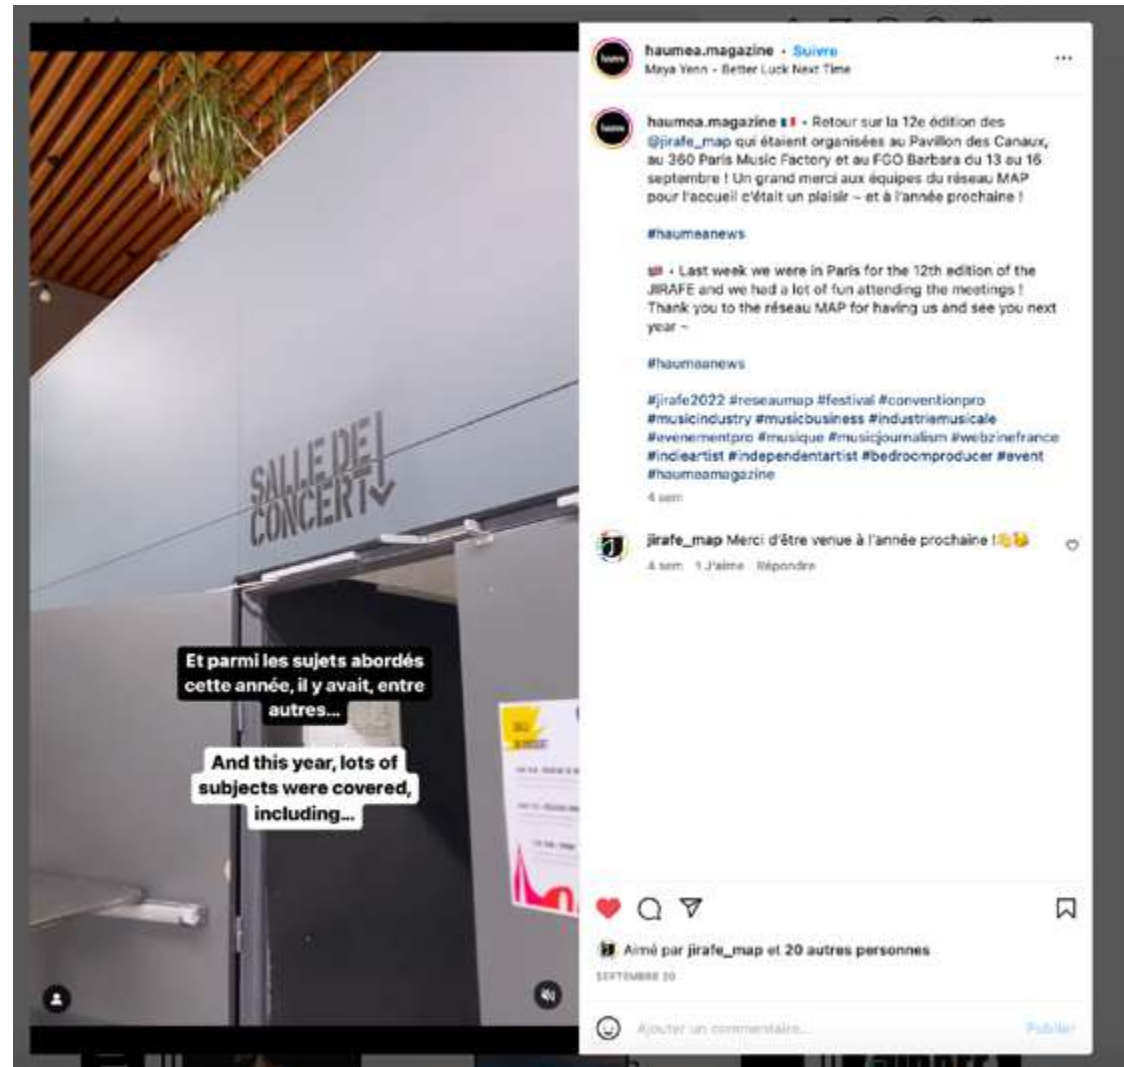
SALLE DE CONCERT

Et parmi les sujets abordés cette année, il y avait, entre autres...

And this year, lots of subjects were covered, including...

haumea.magazine • Suivre
Maya Yenn • Better Luck Next Time

haumea.magazine 🇫🇷 • Retour sur la 12e édition des @jirafe_map qui étaient organisées au Pavillon des Canaux, au 360 Paris Music Factory et au FGO Barbara du 13 au 16 septembre ! Un grand merci aux équipes du réseau MAP pour l'accueil c'était un plaisir – et à l'année prochaine !

#haumeanews

🇺🇸 • Last week we were in Paris for the 12th edition of the JIRAFE and we had a lot of fun attending the meetings ! Thank you to the réseau MAP for having us and see you next year ~

#haumeanews

#jirafe2022 #reseaumap #festival #conventionpro #musicindustry #musicbusiness #industriemusicale #evenementpro #musique #musicjournalism #webzinefrance #indieartist #independentartist #bedroomproducer #event #haumeamagazine
4 sem

jirafe_map Merci d'être venue à l'année prochaine !👏😉
4 sem 1 J'aime Répondre

Aimé par jirafe_map et 20 autres personnes
SEPTEMBRE 20

Ajouter un commentaire... Publier